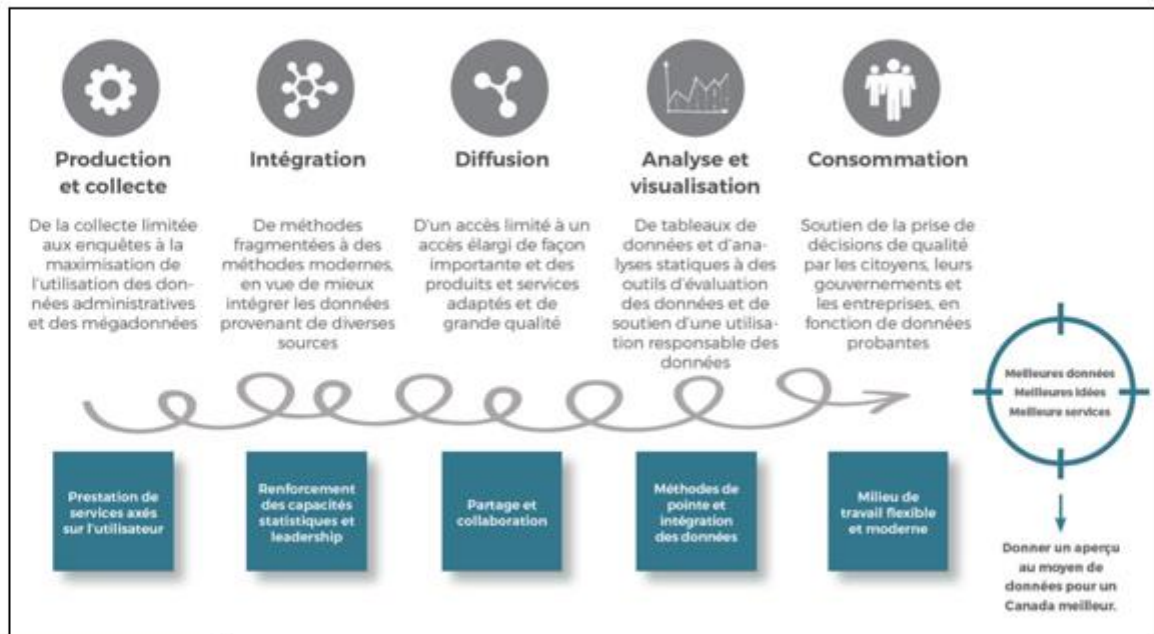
Production et collecte

De la collecte limitée aux enquêtes à la maximisation de l'utilisation des données administratives et des mégadonnées

Intégration

De méthodes fragmentées à des méthodes modernes, en vue de mieux intégrer les données provenant de diverses sources

Diffusion

D'un accès limité à un accès élargi de façon importante et des produits et services adaptés et de grande qualité

Analyse et visualisation

De tableaux de données et d'analyses statiques à des outils d'évaluation des données et de soutien d'une utilisation responsable des données

Consommation

Soutien de la prise de décisions de qualité par les citoyens, leurs gouvernements et les entreprises, en fonction de données probantes

Meilleures données
Meilleures idées
Meilleure services

Prestation de services axés sur l'utilisateur

Renforcement des capacités statistiques et leadership

Partage et collaboration

Méthodes de pointe et intégration des données

Milieu de travail flexible et moderne

Donner un aperçu au moyen de données pour un Canada meilleur.